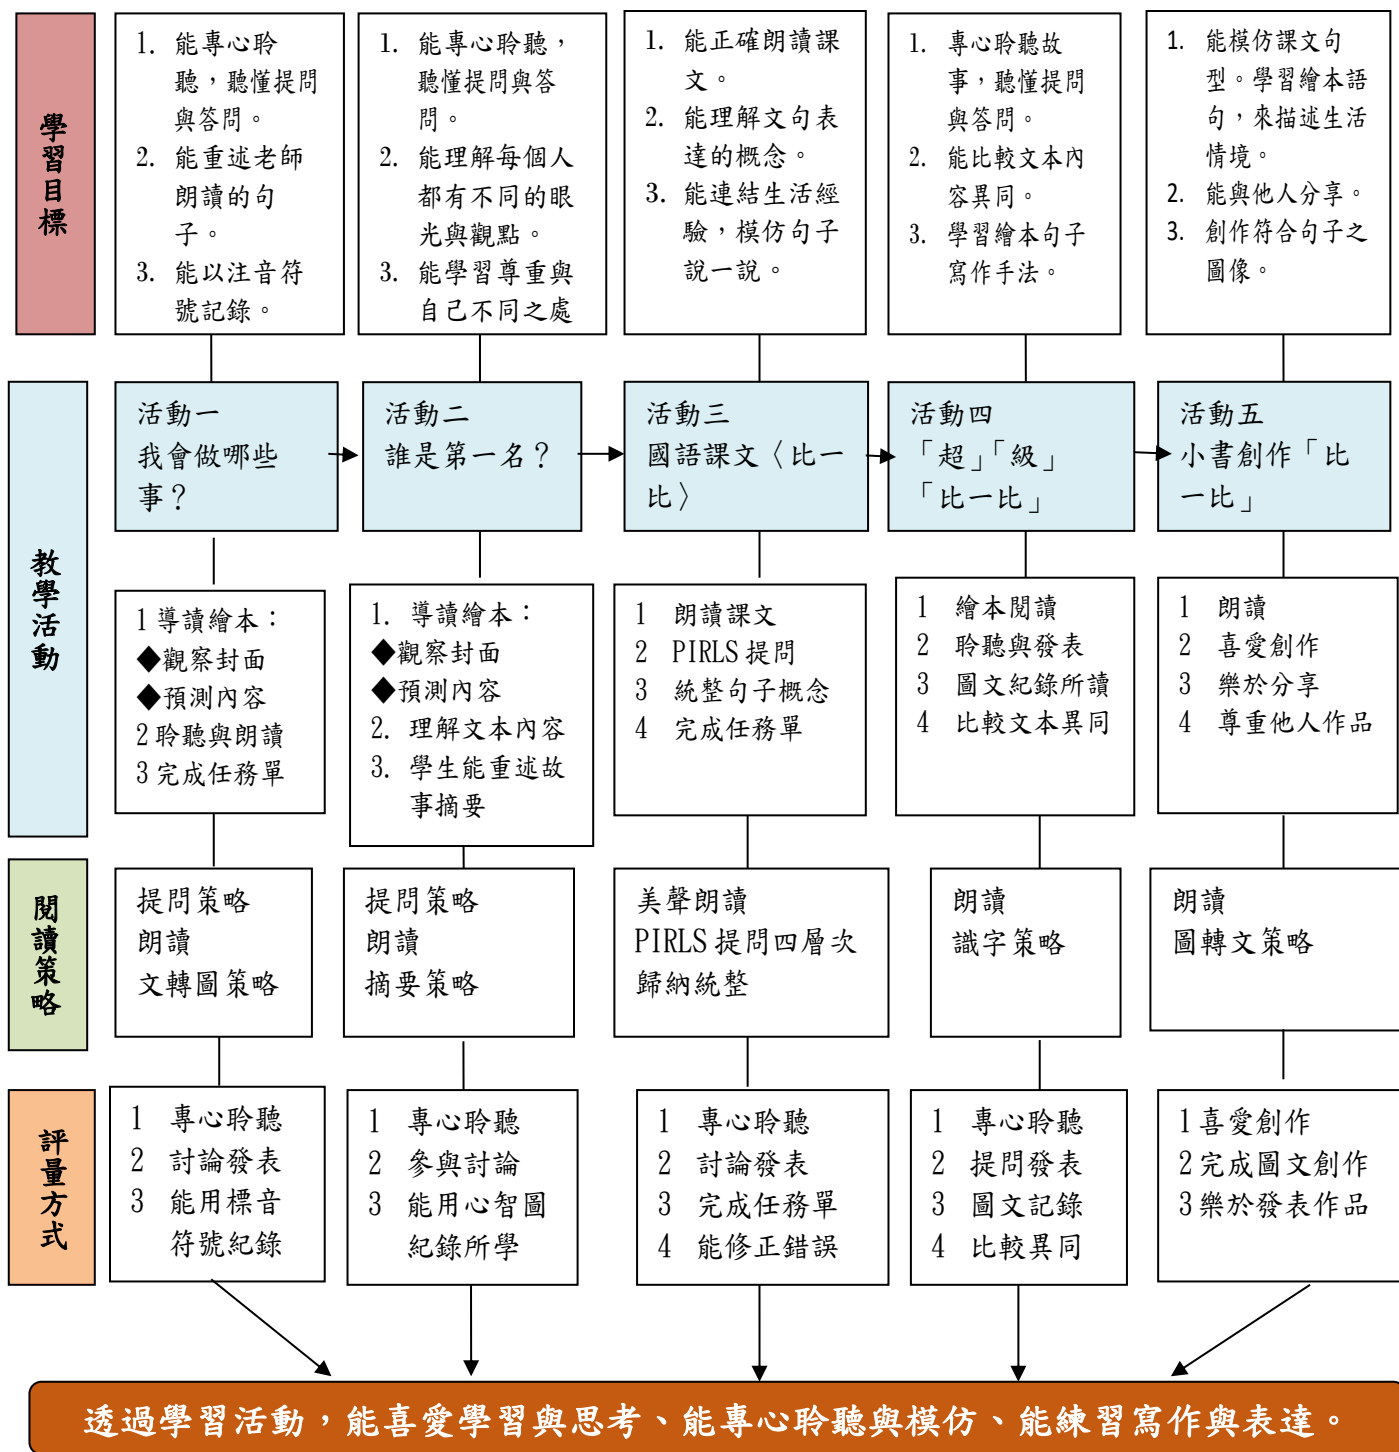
學習目標

1. 能專心聆聽，聽懂提問與答問。
2. 能重述老師朗讀的句子。
3. 能以注音符號記錄。

1. 能專心聆聽，聽懂提問與答問。
2. 能理解每個人都有不同的眼光與觀點。
3. 能學習尊重與自己不同之處

1. 能正確朗讀課文。
2. 能理解文句表達的概念。
3. 能連結生活經驗，模仿句子說一說。

1. 專心聆聽故事，聽懂提問與答問。
2. 能比較文本內容異同。
3. 學習繪本句子寫作手法。

1. 能模仿課文句型。學習繪本語句，來描述生活情境。
2. 能與他人分享。
3. 創作符合句子之圖像。

教學活動

活動一
我會做哪些事？

活動二
誰是第一名？

活動三
國語課文〈比一比〉

活動四
「超」「級」「比一比」

活動五
小書創作「比一比」

1 導讀繪本：
◆觀察封面
◆預測內容
2 聆聽與朗讀
3 完成任務單

1. 導讀繪本：
◆觀察封面
◆預測內容
2. 理解文本內容
3. 學生能重述故事摘要

1 朗讀課文
2 PIRLS 提問
3 統整句子概念
4 完成任務單

1 繪本閱讀
2 聆聽與發表
3 圖文紀錄所讀
4 比較文本異同

1 朗讀
2 喜愛創作
3 樂於分享
4 尊重他人作品

閱讀策略

提問策略
朗讀
文轉圖策略

提問策略
朗讀
摘要策略

美聲朗讀
PIRLS 提問四層次
歸納統整

朗讀
識字策略

朗讀
圖轉文策略

評量方式

1 專心聆聽
2 討論發表
3 能用標音符號紀錄

1 專心聆聽
2 參與討論
3 能用心智圖紀錄所學

1 專心聆聽
2 討論發表
3 完成任務單
4 能修正錯誤

1 專心聆聽
2 提問發表
3 圖文記錄
4 比較異同

1 喜愛創作
2 完成圖文創作
3 樂於發表作品

透過學習活動，能喜愛學習與思考、能專心聆聽與模仿、能練習寫作與表達。